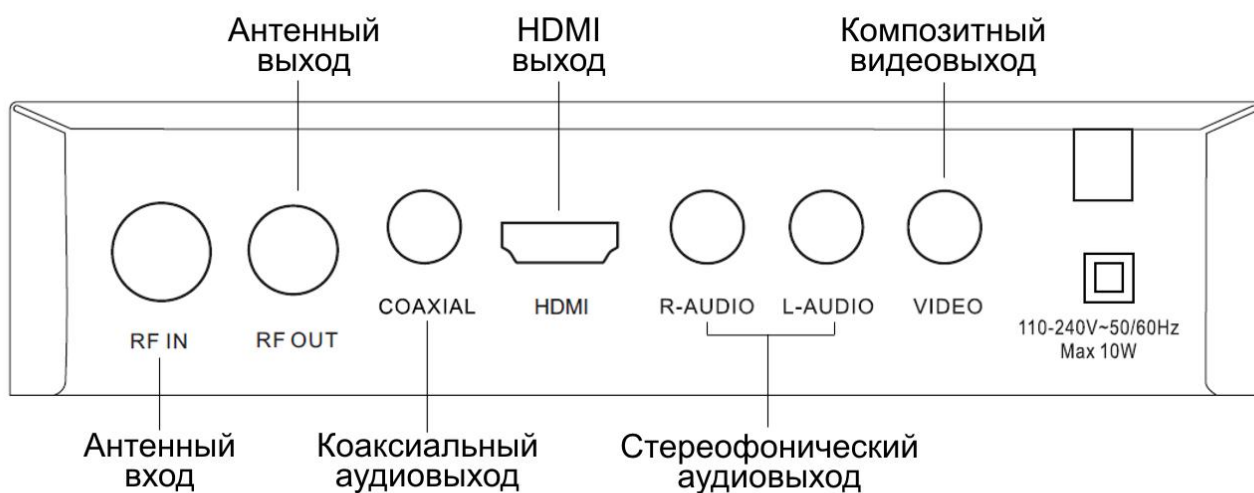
Антенный выход

HDMI выход

Композитный видеовыход

RF IN

RF OUT

COAXIAL

HDMI

R-AUDIO

L-AUDIO

VIDEO

110-240V~50/60Hz
Max 10W

Антенный вход

Коаксиальный аудиовыход

Стереофонический аудиовыход